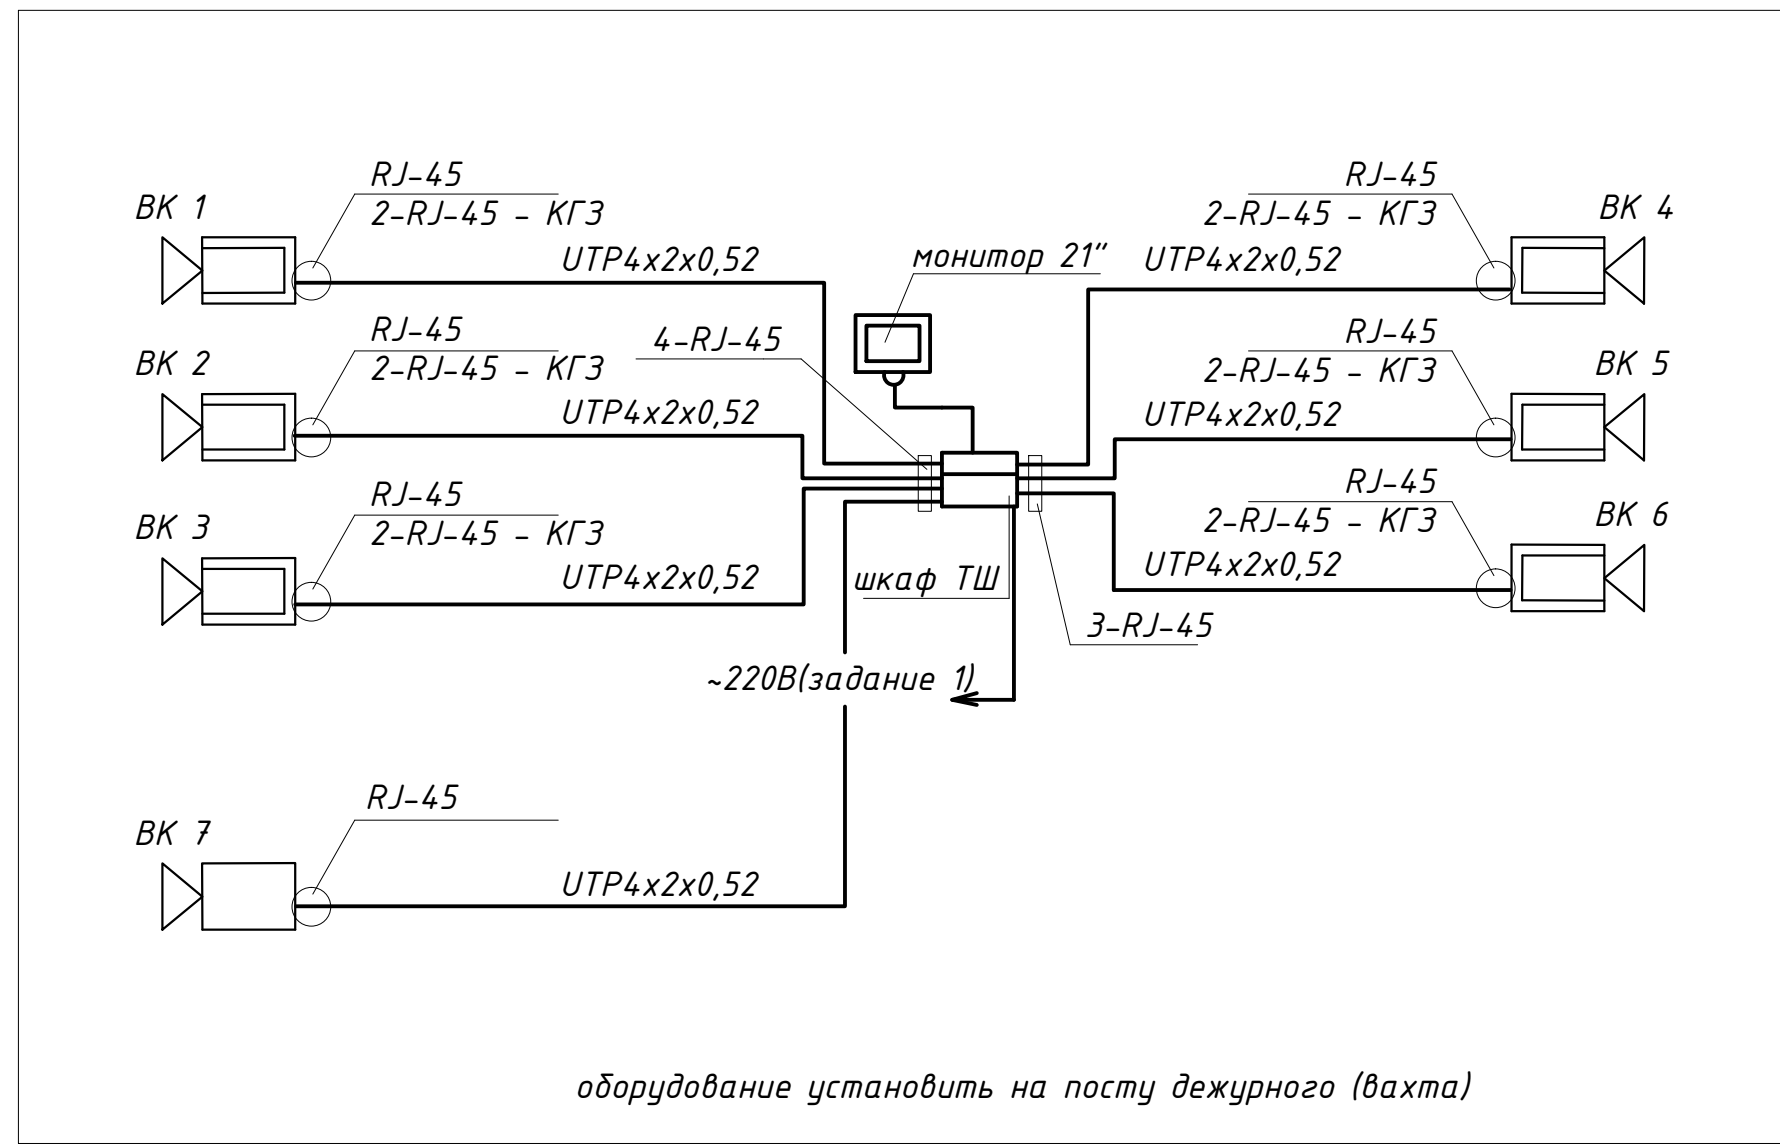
ВК 1
RJ-45
2-RJ-45 - КГЗ
UTP4x2x0,52

ВК 2
RJ-45
2-RJ-45 - КГЗ
UTP4x2x0,52

ВК 3
RJ-45
2-RJ-45 - КГЗ
UTP4x2x0,52

4-RJ-45

монитор 21"

ВК 4
RJ-45
2-RJ-45 - КГЗ
UTP4x2x0,52

ВК 5
RJ-45
2-RJ-45 - КГЗ
UTP4x2x0,52

ВК 6
RJ-45
2-RJ-45 - КГЗ
UTP4x2x0,52

шкаф ТШ

3-RJ-45

~220В(задание 1)

ВК 7
RJ-45
UTP4x2x0,52

оборудование установить на посту дежурного (вахта)